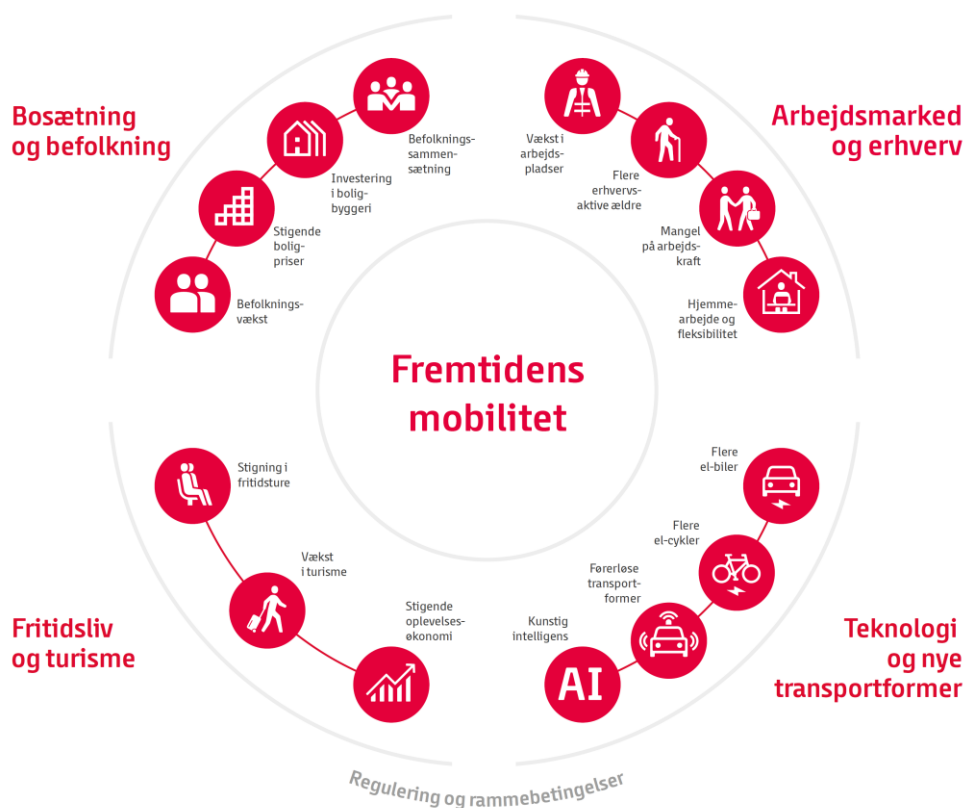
Bosætning og befolkning

Befolkningssammensætning

Investering i boligbyggeri

Stigende boligpriser

Befolkningsvækst

Arbejdsmarked og erhverv

Vækst i arbejdspladser

Flere erhvervsaktive ældre

Mangel på arbejdskraft

Hjemmearbejde og fleksibilitet

Fremtidens mobilitet

Stigning i fritidsture

Vækst i turisme

Stigende oplevelsesøkonomi

Fritidsliv og turisme

Flere el-biler

Flere el-cykler

Førerløse transportformer

Kunstig intelligens

AI

Teknologi og nye transportformer

Regulering og rammebetingelser